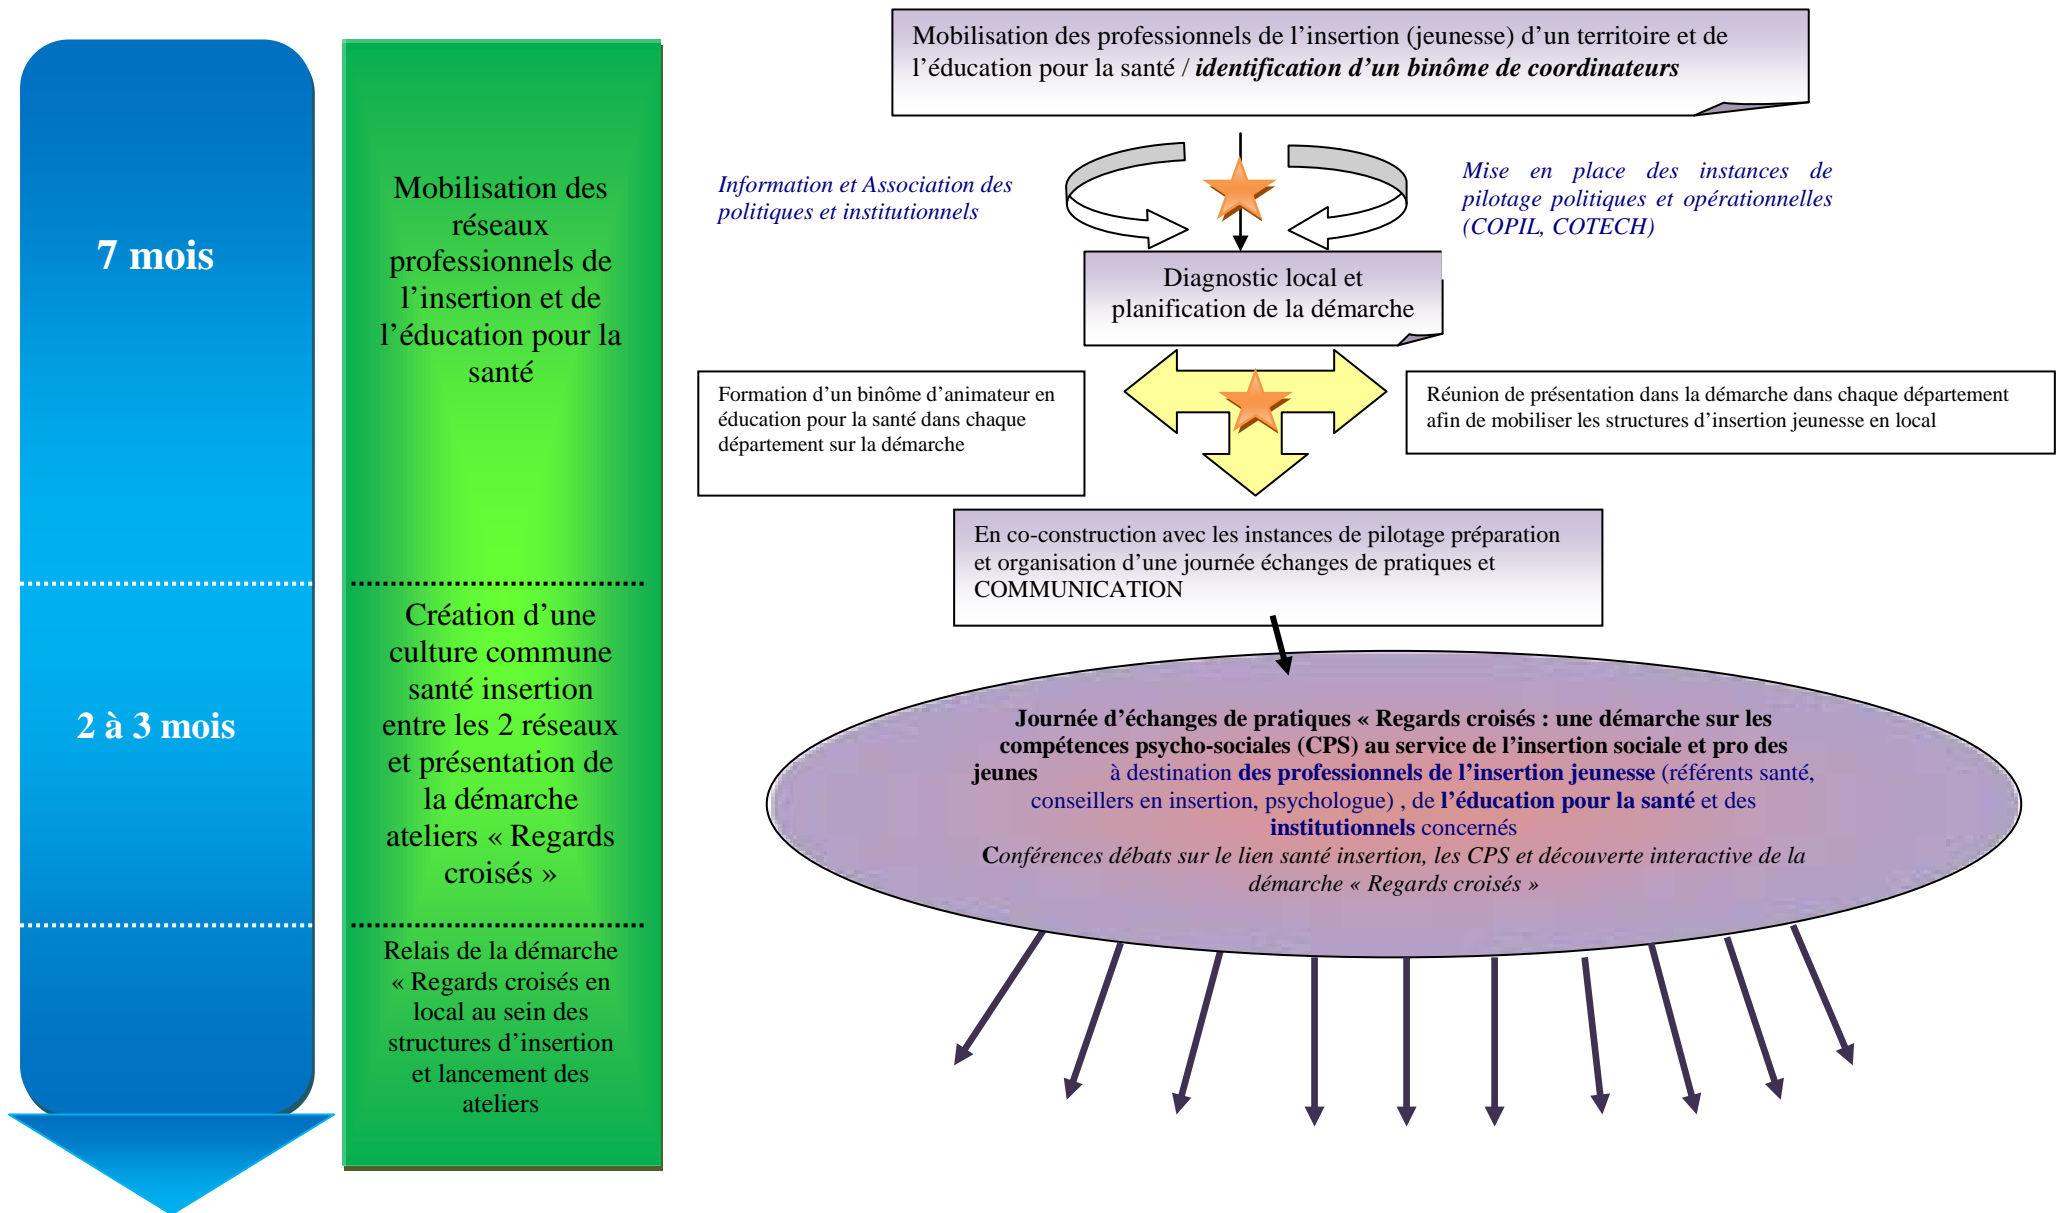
7 mois

2 à 3 mois

Mobilisation des réseaux professionnels de l'insertion et de l'éducation pour la santé

Création d'une culture commune santé insertion entre les 2 réseaux et présentation de la démarche ateliers « Regards croisés »

Relais de la démarche « Regards croisés en local au sein des structures d'insertion et lancement des ateliers

Mobilisation des professionnels de l'insertion (jeunesse) d'un territoire et de l'éducation pour la santé / ***identification d'un binôme de coordinateurs***

*Information et Association des politiques et institutionnels*

*Mise en place des instances de pilotage politiques et opérationnelles (COPIL, COTECH)*

Diagnostic local et planification de la démarche

Formation d'un binôme d'animateur en éducation pour la santé dans chaque département sur la démarche

Réunion de présentation dans la démarche dans chaque département afin de mobiliser les structures d'insertion jeunesse en local

En co-construction avec les instances de pilotage préparation et organisation d'une journée échanges de pratiques et COMMUNICATION

**Journée d'échanges de pratiques « Regards croisés : une démarche sur les compétences psycho-sociales (CPS) au service de l'insertion sociale et pro des jeunes** à destination **des professionnels de l'insertion jeunesse** (référents santé, conseillers en insertion, psychologue) , de **l'éducation pour la santé** et des **institutionnels** concernés
**C***onférences débats sur le lien santé insertion, les CPS et découverte interactive de la démarche « Regards croisés »*